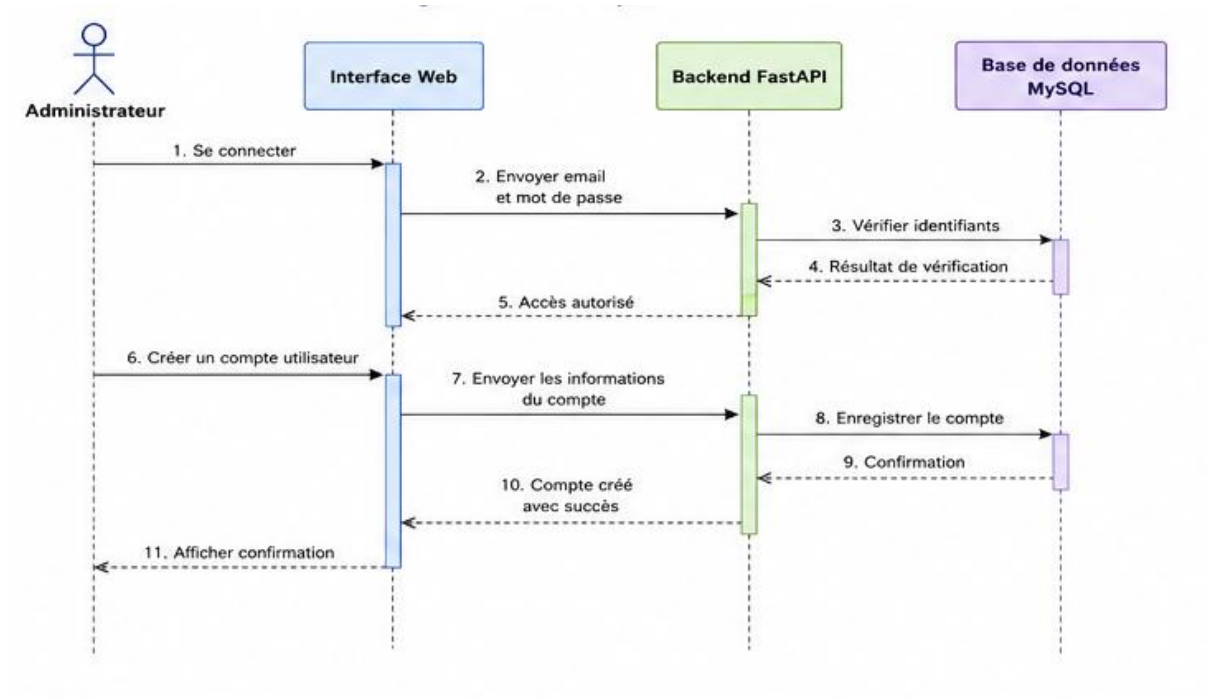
Administrateur

Interface Web

Backend FastAPI

Base de données MySQL

1. Se connecter

2. Envoyer email et mot de passe

3. Vérifier identifiants

4. Résultat de vérification

5. Accès autorisé

6. Créer un compte utilisateur

7. Envoyer les informations du compte

8. Enregistrer le compte

9. Confirmation

10. Compte créé avec succès

11. Afficher confirmation